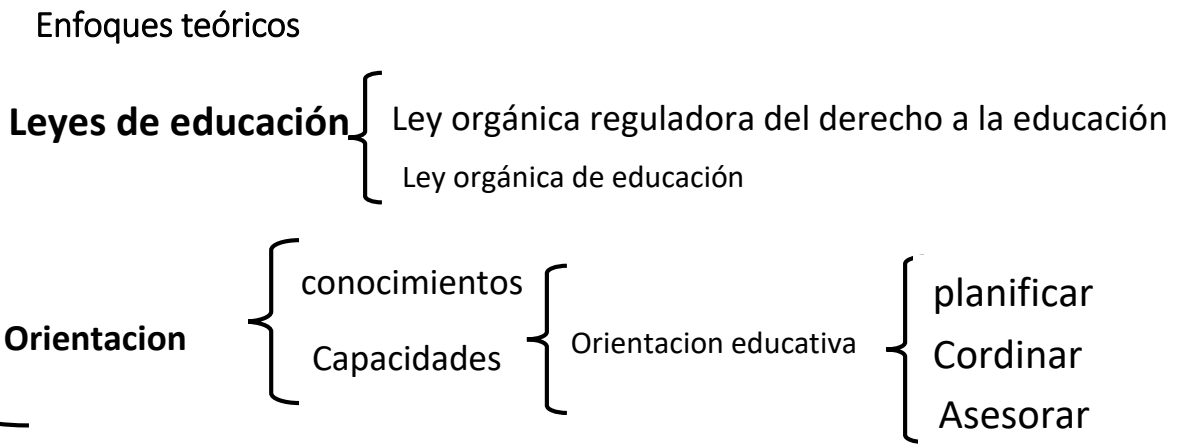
Enfoques teóricos

Leyes de educación
Ley orgánica reguladora del derecho a la educación
Ley orgánica de educación

Orientacion
conocimientos
Capacidades
Orientacion educativa
planificar
Cordinar
Asesorar